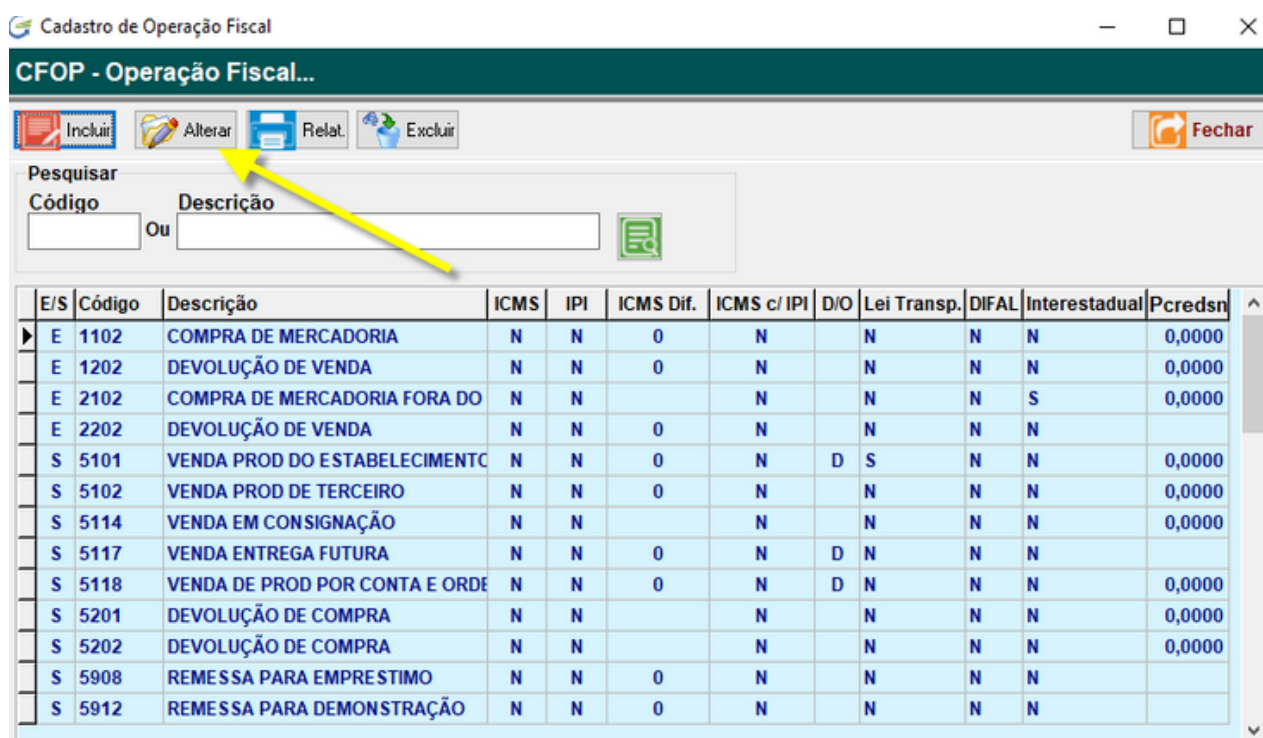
Cadastro de Operação Fiscal

CFOP - Operação Fiscal...

Incluir Alterar Relat. Excluir Fechar

Pesquisar
Código Descrição
Ou

| E/S | Código | Descrição | ICMS | IPI | ICMS Dif. | ICMS c/ IPI | D/O | Lei Transp. | DIFAL | Interestadual | Pcredsn |
|---|---|---|---|---|---|---|---|---|---|---|---|
| E | 1102 | COMPRA DE MERCADORIA | N | N | 0 | N | | N | N | N | 0,0000 |
| E | 1202 | DEVOLUÇÃO DE VENDA | N | N | 0 | N | | N | N | N | 0,0000 |
| E | 2102 | COMPRA DE MERCADORIA FORA DO | N | N | | N | | N | N | S | 0,0000 |
| E | 2202 | DEVOLUÇÃO DE VENDA | N | N | 0 | N | | N | N | N | |
| S | 5101 | VENDA PROD DO ESTABELECIMENTC | N | N | 0 | N | D | S | N | N | 0,0000 |
| S | 5102 | VENDA PROD DE TERCEIRO | N | N | 0 | N | | N | N | N | 0,0000 |
| S | 5114 | VENDA EM CONSIGNAÇÃO | N | N | | N | | N | N | N | 0,0000 |
| S | 5117 | VENDA ENTREGA FUTURA | N | N | 0 | N | D | N | N | N | |
| S | 5118 | VENDA DE PROD POR CONTA E ORDE | N | N | 0 | N | D | N | N | N | 0,0000 |
| S | 5201 | DEVOLUÇÃO DE COMPRA | N | N | | N | | N | N | N | 0,0000 |
| S | 5202 | DEVOLUÇÃO DE COMPRA | N | N | | N | | N | N | N | 0,0000 |
| S | 5908 | REMESSA PARA EMPRESTIMO | N | N | 0 | N | | N | N | N | |
| S | 5912 | REMESSA PARA DEMONSTRAÇÃO | N | N | 0 | N | | N | N | N | |